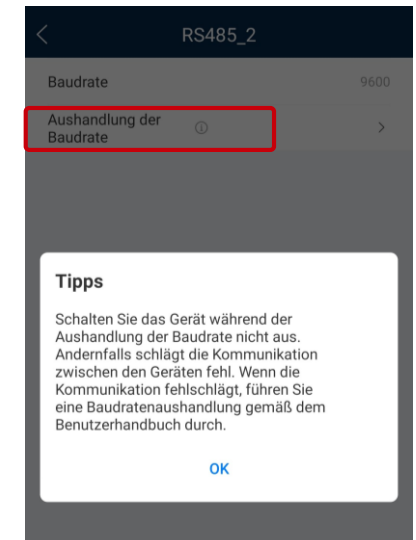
RS485_2

Baudrate 9600

Aushandlung der Baudrate

Tipps

Schalten Sie das Gerät während der Aushandlung der Baudrate nicht aus. Andernfalls schlägt die Kommunikation zwischen den Geräten fehl. Wenn die Kommunikation fehlschlägt, führen Sie eine Baudratenaushandlung gemäß dem Benutzerhandbuch durch.

OK